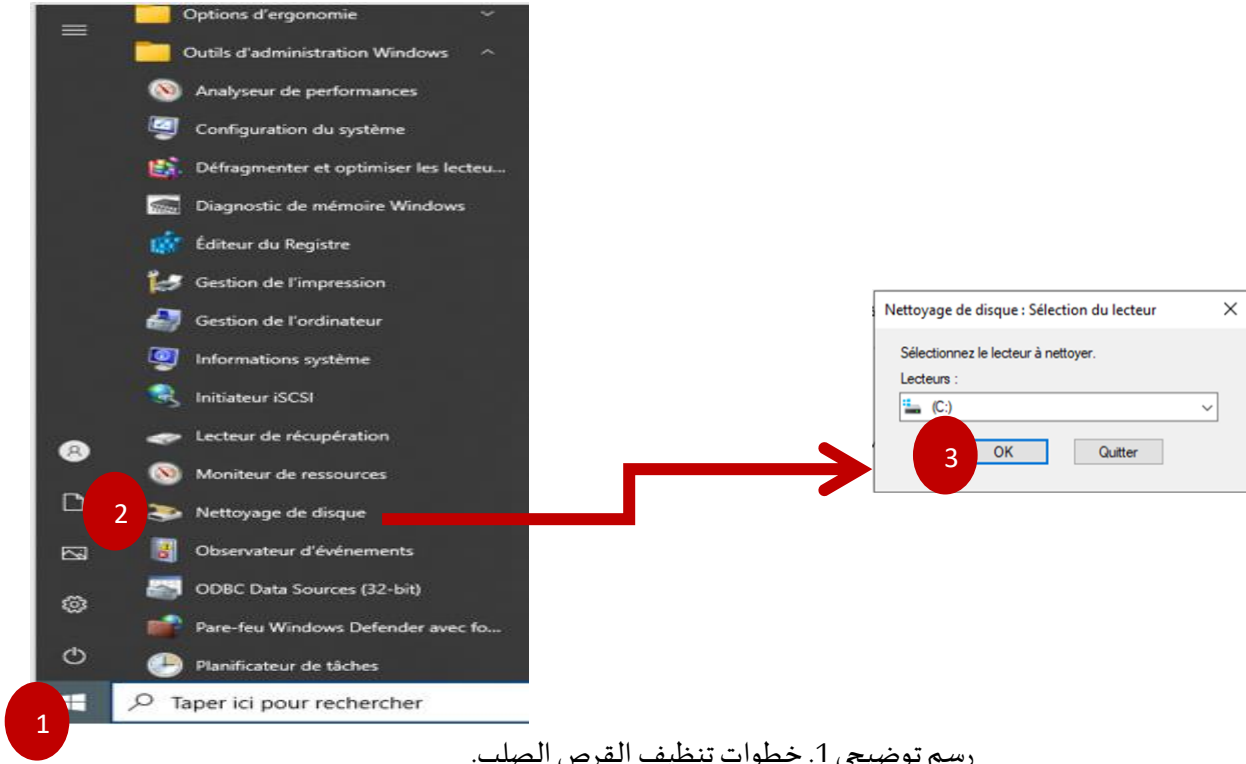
Options d'ergonomie
Outils d'administration Windows
Analyseur de performances
Configuration du système
Défragmenter et optimiser les lecteu...
Diagnostic de mémoire Windows
Éditeur du Registre
Gestion de l'impression
Gestion de l'ordinateur
Informations système
Initiateur iSCSI
Lecteur de récupération
Moniteur de ressources
Nettoyage de disque
Observateur d'événements
ODBC Data Sources (32-bit)
Pare-feu Windows Defender avec fo...
Planificateur de tâches
Taper ici pour rechercher
1
2

Nettoyage de disque : Sélection du lecteur
Sélectionnez le lecteur à nettoyer.
Lecteurs :
(C:)
3
OK
Quitter

رسم توضيحي 1. خطوات تنظيف القرص الصلب.